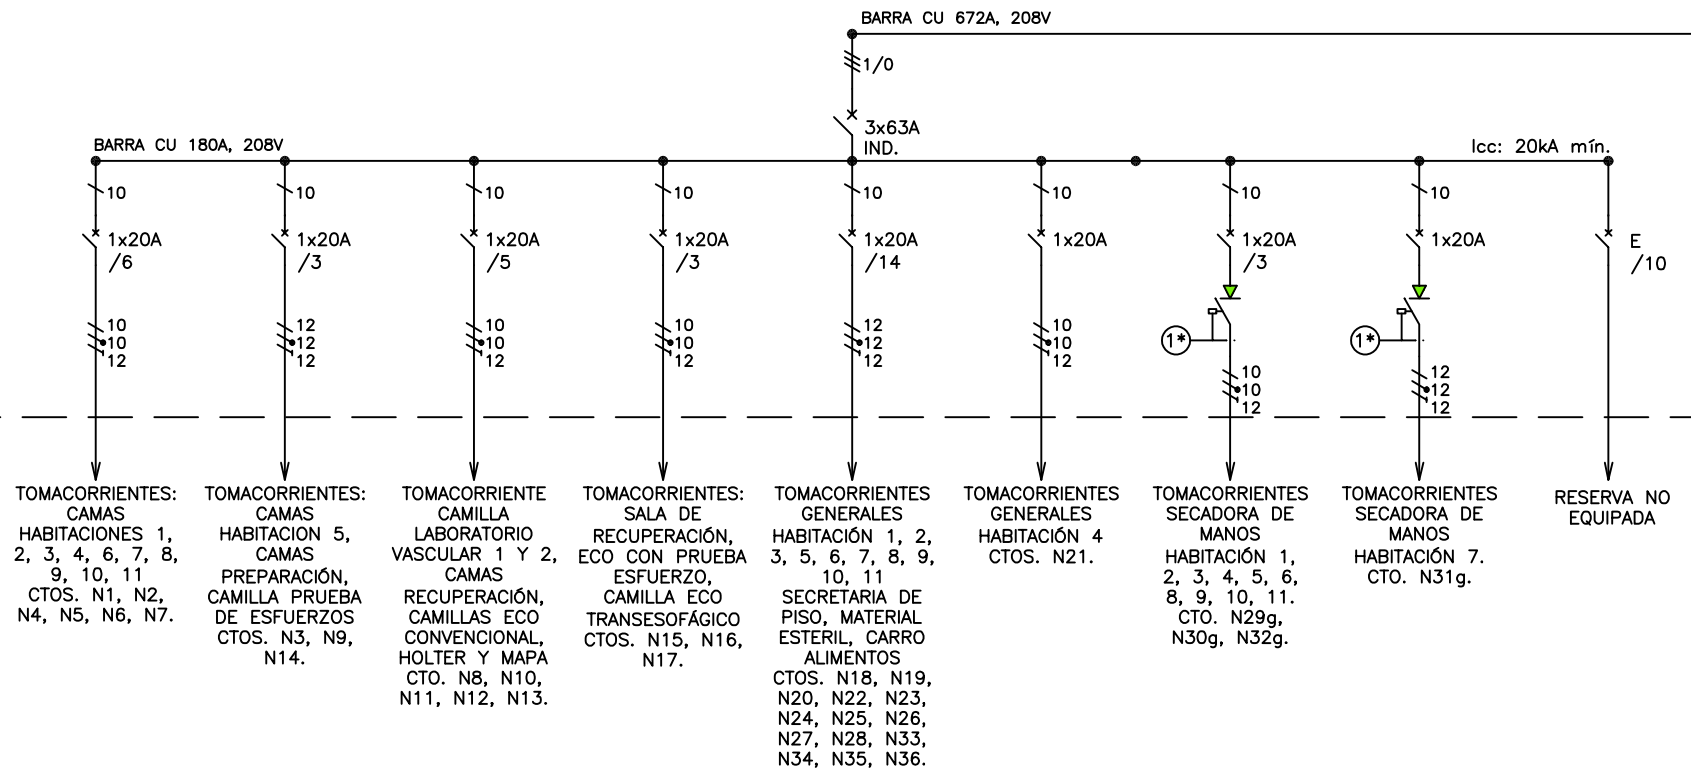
BARRA CU 672A, 208V

1/0

3x63A
IND.

BARRA CU 180A, 208V

Icc: 20kA mín.

10
1x20A
/6
10
10
12
TOMACORRIENTES: CAMAS HABITACIONES 1, 2, 3, 4, 6, 7, 8, 9, 10, 11 CTOS. N1, N2, N4, N5, N6, N7.

10
1x20A
/3
12
12
12
TOMACORRIENTES: CAMAS HABITACION 5, CAMAS PREPARACIÓN, CAMILLA PRUEBA DE ESFUERZOS CTOS. N3, N9, N14.

10
1x20A
/5
10
10
12
TOMACORRIENTE CAMILLA LABORATORIO VASCULAR 1 Y 2, CAMAS RECUPERACIÓN, CAMILLAS ECO CONVENCIONAL, HOLTER Y MAPA CTO. N8, N10, N11, N12, N13.

10
1x20A
/3
10
10
12
TOMACORRIENTES: SALA DE RECUPERACIÓN, ECO CON PRUEBA ESFUERZO, CAMILLA ECO TRANSESOFÁGICO CTOS. N15, N16, N17.

10
1x20A
/14
12
12
12
TOMACORRIENTES GENERALES HABITACIÓN 1, 2, 3, 5, 6, 7, 8, 9, 10, 11 SECRETARIA DE PISO, MATERIAL ESTERIL, CARRO ALIMENTOS CTOS. N18, N19, N20, N22, N23, N24, N25, N26, N27, N28, N33, N34, N35, N36.

10
1x20A
10
10
12
TOMACORRIENTES GENERALES HABITACIÓN 4 CTOS. N21.

10
1x20A
/3
1*
10
10
12
TOMACORRIENTES SECADORA DE MANOS HABITACIÓN 1, 2, 3, 4, 5, 6, 8, 9, 10, 11. CTO. N29g, N30g, N32g.

10
1x20A
1*
12
12
12
TOMACORRIENTES SECADORA DE MANOS HABITACIÓN 7. CTO. N31g.

E
/10
RESERVA NO EQUIPADA